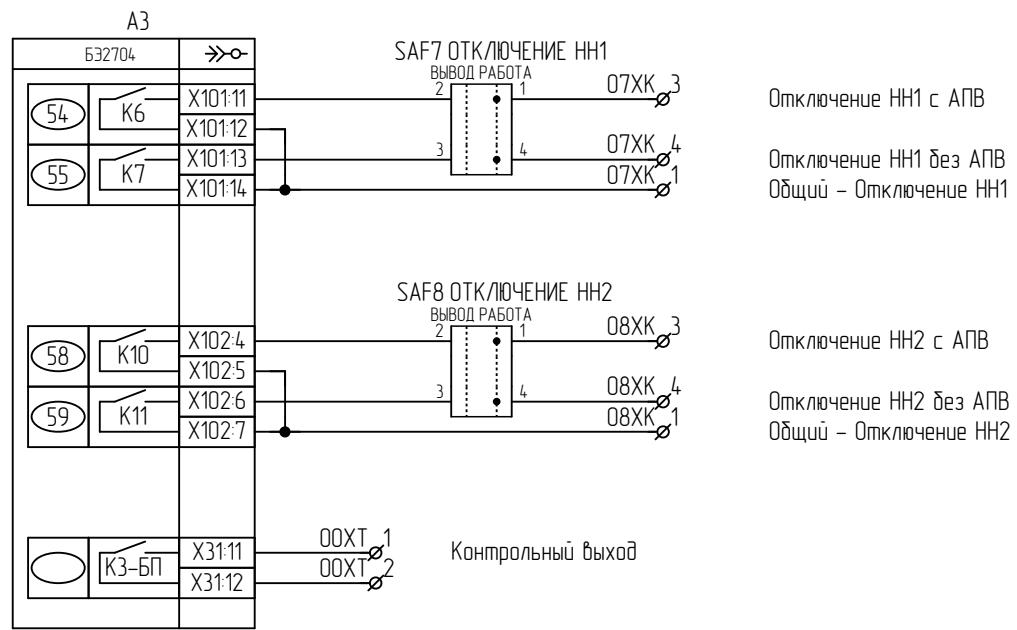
A3

БЭ2704

54 K6 X101:11
X101:12
55 K7 X101:13
X101:14

SAF7 ОТКЛЮЧЕНИЕ НН1
ВЫВОД РАБОТА
2 1
3 4

07XK 3
07XK 4
07XK 1

Отключение НН1 с АПВ

Отключение НН1 без АПВ
Общий – Отключение НН1

58 K10 X102:4
X102:5
59 K11 X102:6
X102:7

SAF8 ОТКЛЮЧЕНИЕ НН2
ВЫВОД РАБОТА
2 1
3 4

08XK 3
08XK 4
08XK 1

Отключение НН2 с АПВ

Отключение НН2 без АПВ
Общий – Отключение НН2

К3–БП X31:11
X31:12

00XT 1
00XT 2

Контрольный выход